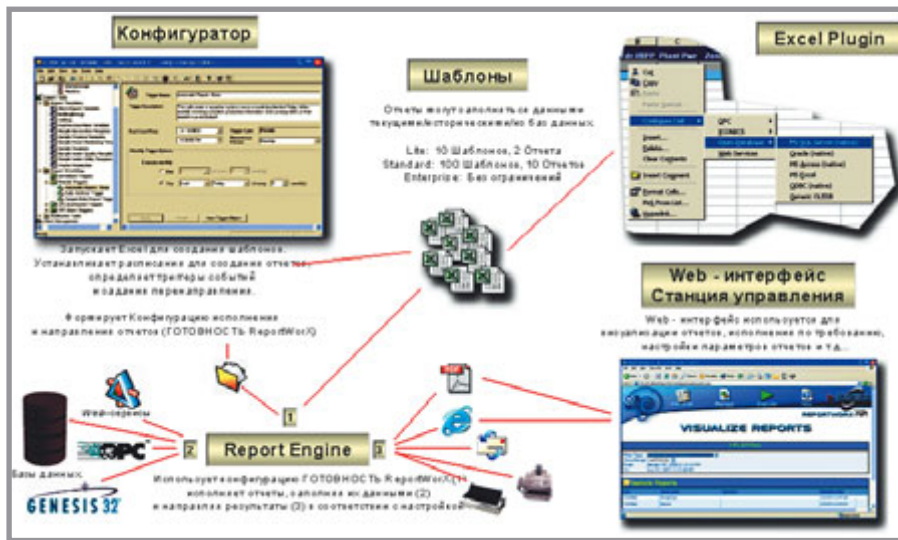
Конфигуратор

Запускает Excel для создания шаблонов. Устанавливает расписание для создания отчетов, определяет триггеры событий и задание перенаправления.

Формирует Конфигурацию исполнения и направления отчетов (ГОТОВНОСТЬ ReportWorX)

Шаблоны

Отчеты могут заполняться данными текущей/исторической/из баз данных.

Lite: 10 Шаблонов, 2 Отчета
Standard: 100 Шаблонов, 10 Отчетов
Enterprise: Без ограничений

Excel Plugin

Web - интерфейс
Станция управления

Web - интерфейс используется для визуализации отчетов, исполнения по требованию, настройки параметров отчетов и т.д...

VISUALIZE REPORTS

Web-сервисы

OPC

Базы данных

GENESIS32

1

2

Report Engine

3

Использует конфигурацию ГОТОВНОСТЬ ReportWorX (1), исполняет отчеты, заполняя их данными (2) и направляя результаты (3) в соответствии с настройкой